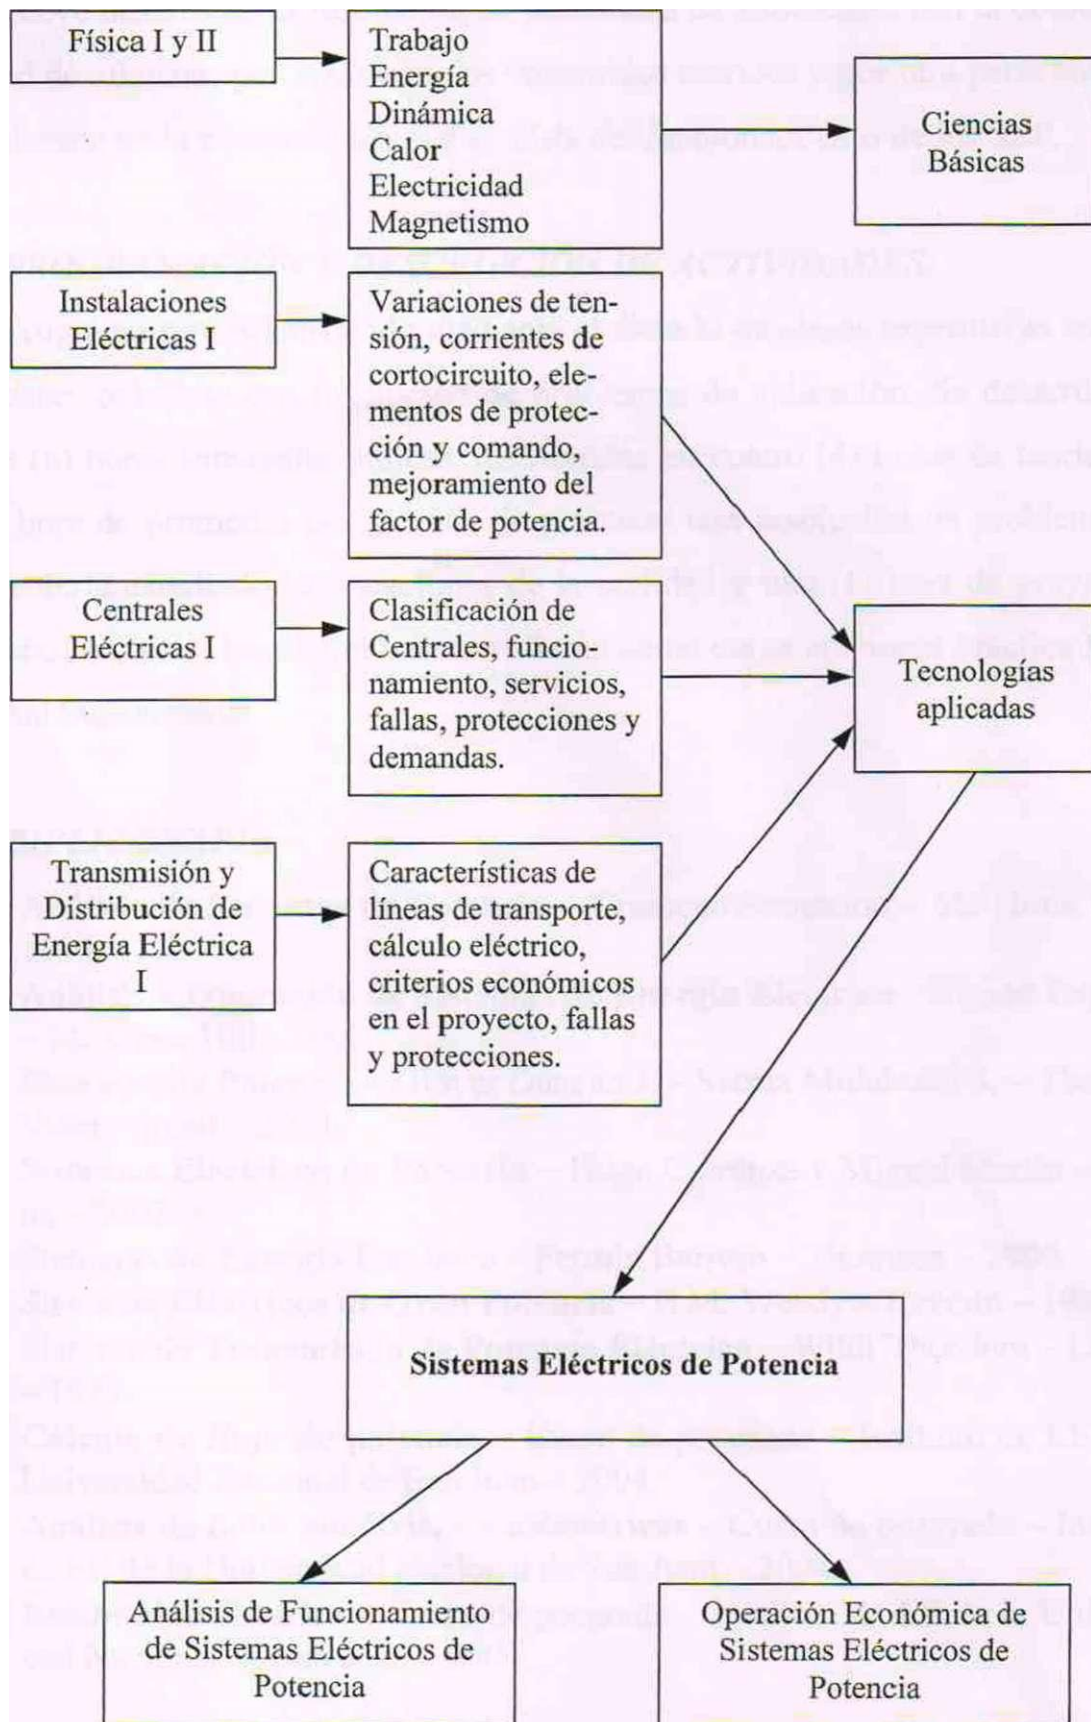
Física I y II

Trabajo
Energía
Dinámica
Calor
Electricidad
Magnetismo

Ciencias Básicas

Instalaciones Eléctricas I

Variaciones de tensión, corrientes de cortocircuito, elementos de protección y comando, mejoramiento del factor de potencia.

Centrales Eléctricas I

Clasificación de Centrales, funcionamiento, servicios, fallas, protecciones y demandas.

Tecnologías aplicadas

Transmisión y Distribución de Energía Eléctrica I

Características de líneas de transporte, cálculo eléctrico, criterios económicos en el proyecto, fallas y protecciones.

Sistemas Eléctricos de Potencia

Análisis de Funcionamiento de Sistemas Eléctricos de Potencia

Operación Económica de Sistemas Eléctricos de Potencia